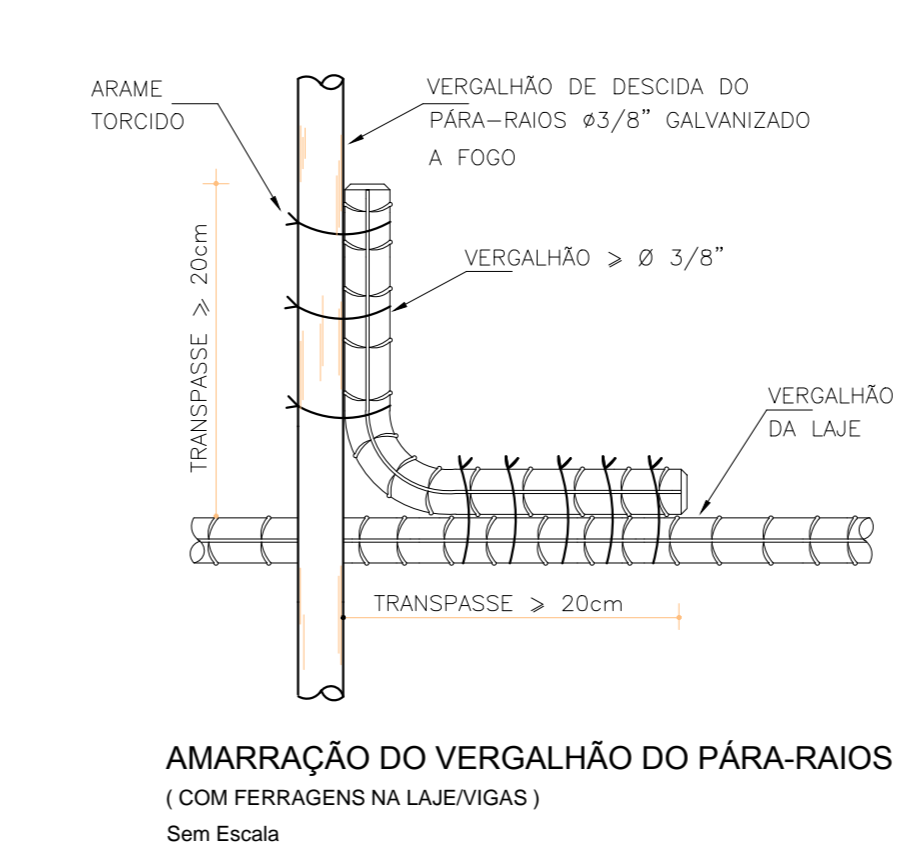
ARAME TORCIDO

VERGALHÃO DE DESCIDA DO PÁRA—RAIOS ø3/8" GALVANIZADO A FOGO

TRANSPASSE $\geqslant$ 20cm

VERGALHÃO $\geqslant$ Ø 3/8"

VERGALHÃO DA LAJE

TRANSPASSE $\geqslant$ 20cm

AMARRAÇÃO DO VERGALHÃO DO PÁRA-RAIOS

( COM FERRAGENS NA LAJE/VIGAS )

Sem Escala